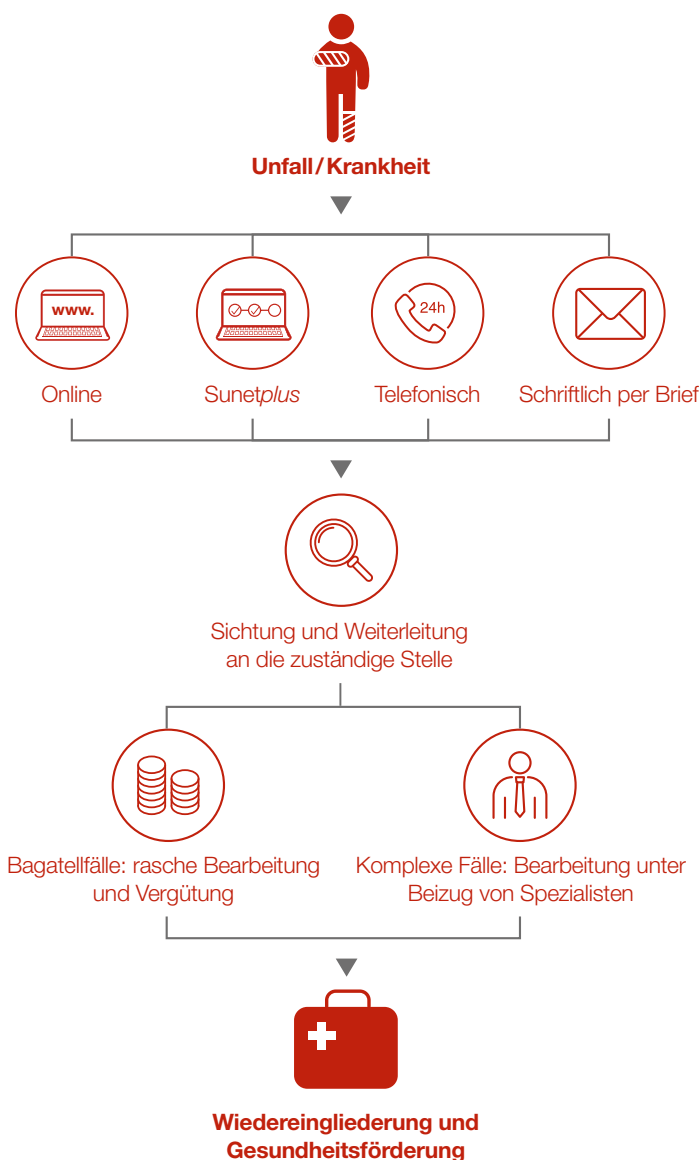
Unfall / Krankheit

www.

24h

Online

Sunetplus

Telefonisch

Schriftlich per Brief

Sichtung und Weiterleitung an die zuständige Stelle

Bagatellfälle: rasche Bearbeitung und Vergütung

Komplexe Fälle: Bearbeitung unter Beizug von Spezialisten

Wiedereingliederung und Gesundheitsförderung